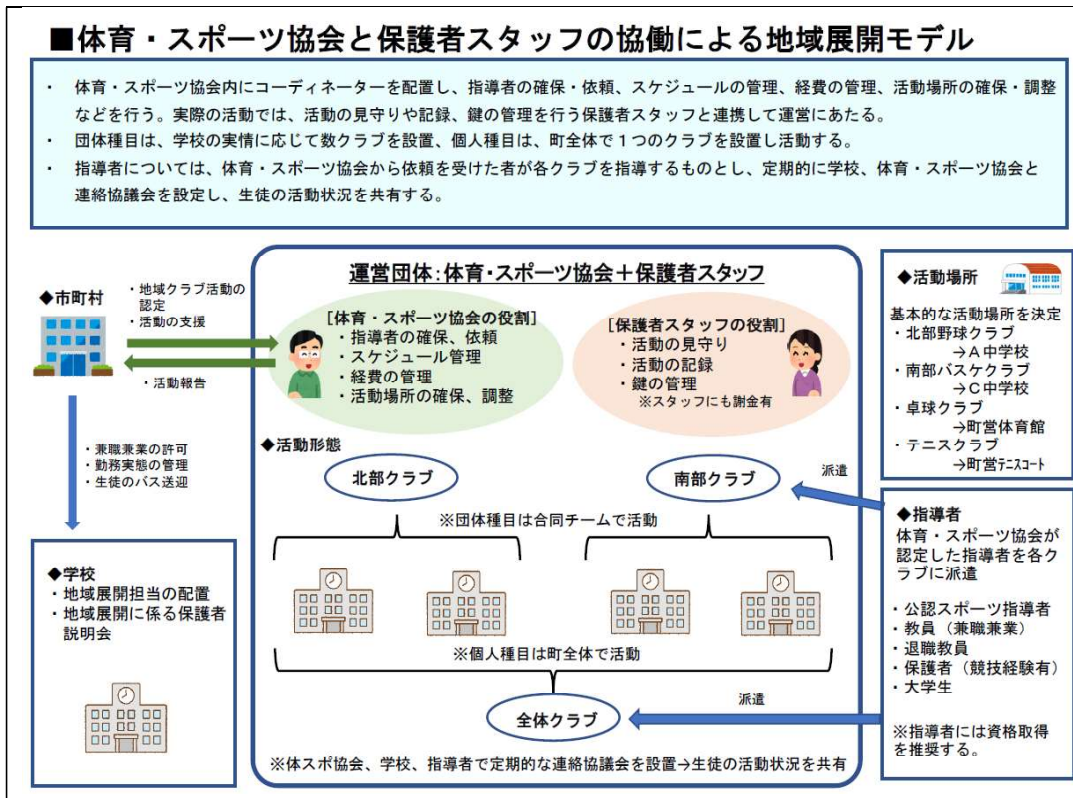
■体育・スポーツ協会と保護者スタッフの協働による地域展開モデル

・ 体育・スポーツ協会内にコーディネーターを配置し、指導者の確保・依頼、スケジュールの管理、経費の管理、活動場所の確保・調整などを行う。実際の活動では、活動の見守りや記録、鍵の管理を行う保護者スタッフと連携して運営にあたる。
・ 団体種目は、学校の実情に応じて数クラブを設置、個人種目は、町全体で１つのクラブを設置し活動する。
・ 指導者については、体育・スポーツ協会から依頼を受けた者が各クラブを指導するものとし、定期的に学校、体育・スポーツ協会と連絡協議会を設定し、生徒の活動状況を共有する。

◆市町村

・地域クラブ活動の認定
・活動の支援

・活動報告

・兼職兼業の許可
・勤務実態の管理
・生徒のバス送迎

◆学校
・地域展開担当の配置
・地域展開に係る保護者説明会

運営団体:体育・スポーツ協会＋保護者スタッフ

[体育・スポーツ協会の役割]
・指導者の確保、依頼
・スケジュール管理
・経費の管理
・活動場所の確保、調整

[保護者スタッフの役割]
・活動の見守り
・活動の記録
・鍵の管理
※スタッフにも謝金有

◆活動形態

北部クラブ

南部クラブ

※団体種目は合同チームで活動

※個人種目は町全体で活動

全体クラブ

※体スポ協会、学校、指導者で定期的な連絡協議会を設置→生徒の活動状況を共有

◆活動場所
基本的な活動場所を決定
・北部野球クラブ
→Ａ中学校
・南部バスケクラブ
→Ｃ中学校
・卓球クラブ
→町営体育館
・テニスクラブ
→町営テニスコート

派遣

◆指導者
体育・スポーツ協会が認定した指導者を各クラブに派遣

・公認スポーツ指導者
・教員（兼職兼業）
・退職教員
・保護者（競技経験有）
・大学生

派遣

※指導者には資格取得を推奨する。